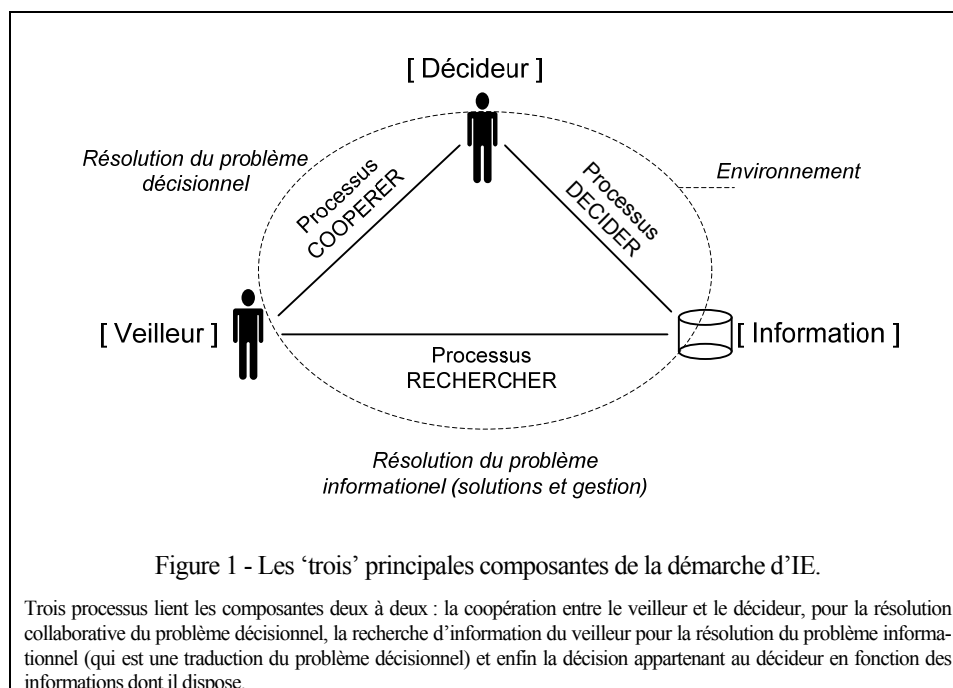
[ Décideur ]

Résolution du problème décisionnel

Processus COOPERER

Processus DECIDER

Environnement

[ Veilleur ]

Processus RECHERCHER

[ Information ]

Résolution du problème informationel (solutions et gestion)

Figure 1 - Les 'trois' principales composantes de la démarche d'IE.

Trois processus lient les composantes deux à deux : la coopération entre le veilleur et le décideur, pour la résolution collaborative du problème décisionnel, la recherche d'information du veilleur pour la résolution du problème informationnel (qui est une traduction du problème décisionnel) et enfin la décision appartenant au décideur en fonction des informations dont il dispose.